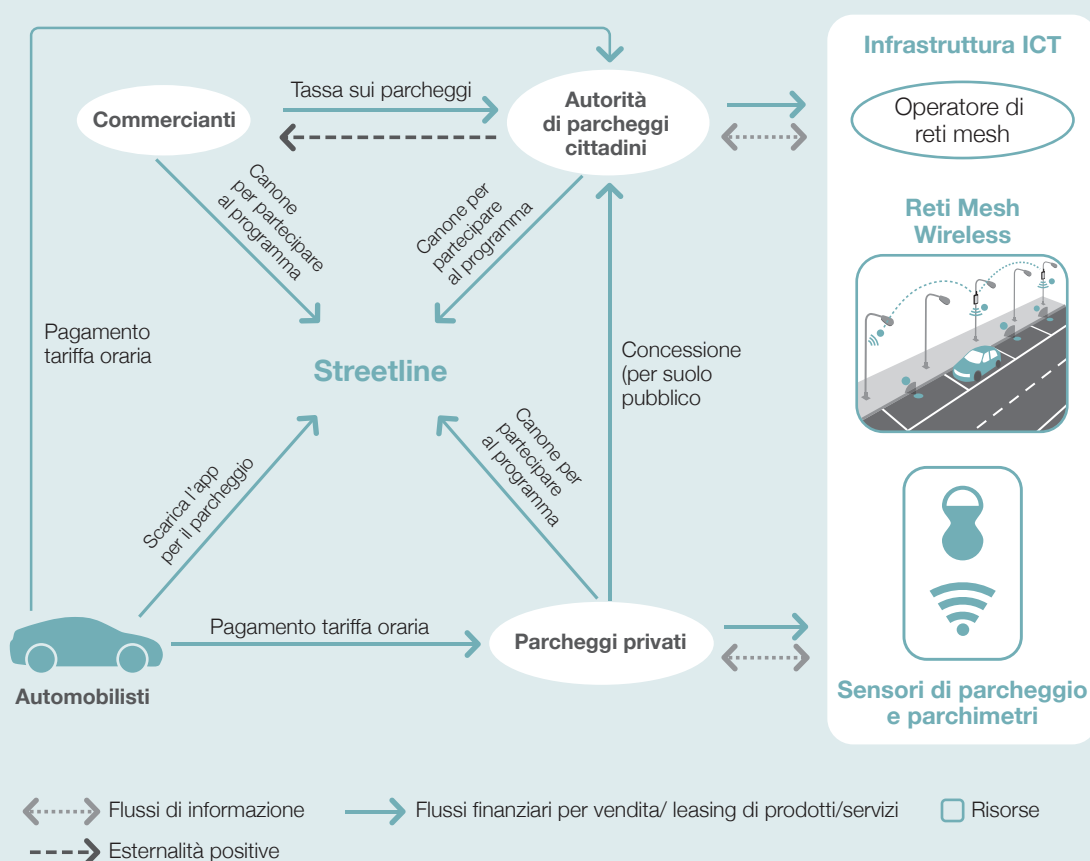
Infrastruttura ICT

Commercianti

Tassa sui parcheggi

Autorità di parcheggi cittadini

Operatore di reti mesh

Reti Mesh Wireless

Canone per partecipare al programma

Canone per partecipare al programma

Pagamento tariffa oraria

Streetline

Concessione (per suolo pubblico

Canone per partecipare al programma

Scarica l'app per il parcheggio

Pagamento tariffa oraria

Parcheggi privati

Automobilisti

Sensori di parcheggio e parchimetri

Flussi di informazione

Flussi finanziari per vendita/ leasing di prodotti/servizi

Risorse

Esternalità positive